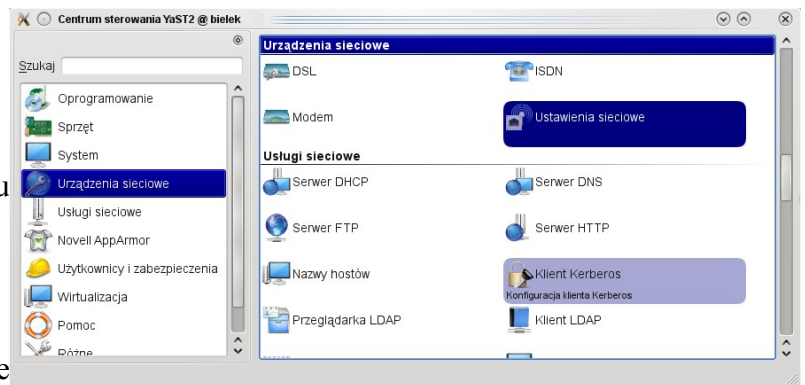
Centrum sterowania YaST2 @ bielek

Szukaj

Oprogramowanie
Sprzęt
System
Urządzenia sieciowe
Usługi sieciowe
Novell AppArmor
Użytkownicy i zabezpieczenia
Wirtualizacja
Pomoc
Różne

Urządzenia sieciowe
DSL
ISDN
Modem
Ustawienia sieciowe

Usługi sieciowe
Serwer DHCP
Serwer DNS
Serwer FTP
Serwer HTTP
Nazwy hostów
Klient Kerberos
Konfiguracja klienta Kerberos
Przeglądarka LDAP
Klient LDAP

u
e